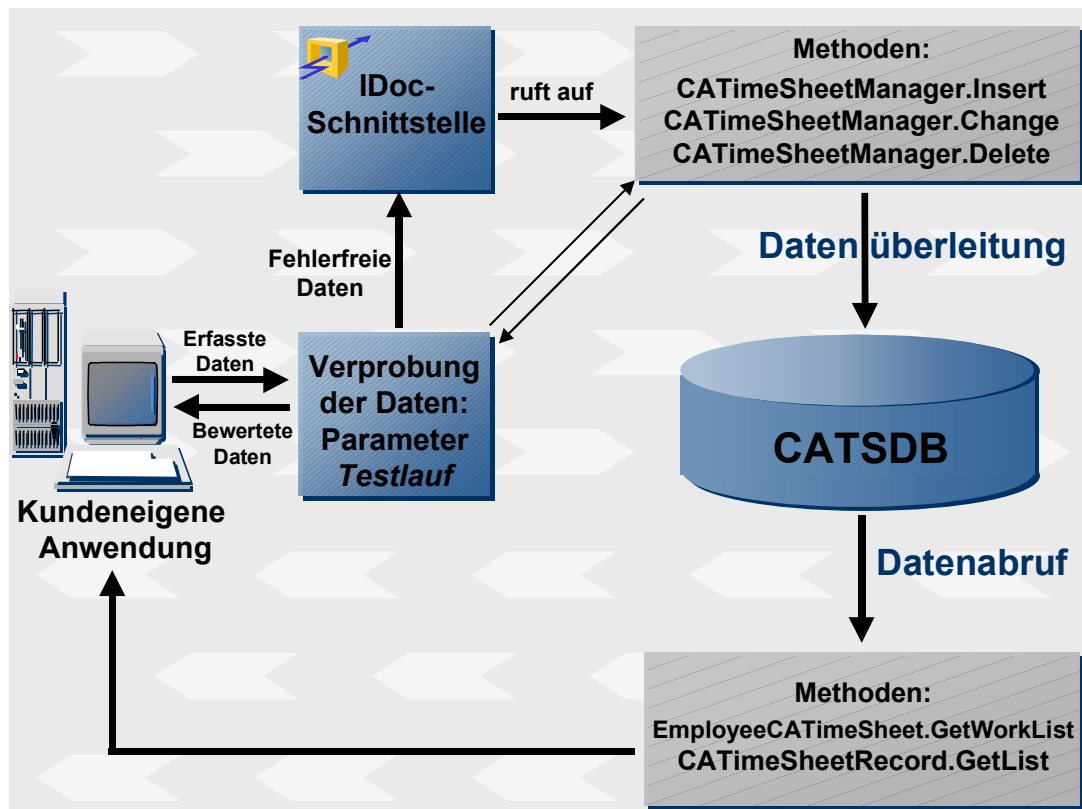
IDoc-Schnittstelle

ruft auf

Methoden:
CATimeSheetManager.Insert
CATimeSheetManager.Change
CATimeSheetManager.Delete

Fehlerfreie Daten

Datenüberleitung

Erfasste Daten

Bewertete Daten

Verprobung der Daten: Parameter *Testlauf*

CATSDB

Kundeneigene Anwendung

Datenabruf

Methoden:
EmployeeCATimeSheet.GetWorkList
CATimeSheetRecord.GetList